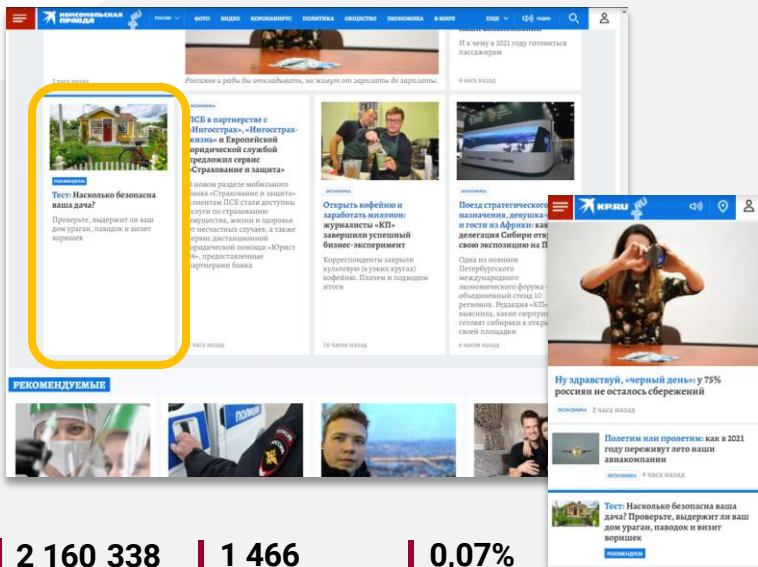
КОМСОМОЛЬСКАЯ ПРАВДА РОССИЯ ФОТО ВИДЕО КОРОНАВИРУС ПОЛИТИКА ОБЩЕСТВО ЭКОНОМИКА В МИРЕ ЕЩЕ РАДИО

И к чему в 2021 году готовиться пассажирам

3 часа назад

Россияне и рады бы откладывать, но живут от зарплаты до зарплаты.

4 часа назад

РЕКОМЕНДУЮ

Тест: Насколько безопасна ваша дача?

Проверьте, выдержит ли ваш дом ураган, паводок и визит воришек

ЭКОНОМИКА

ПСБ в партнерстве с «Ингосстрах», «Ингосстрах-жизнь» и Европейской юридической службой предложил сервис «Страхование и защита»

В новом разделе мобильного банка «Страхование и защита» клиентам ПСБ стали доступны услуги по страхованию имущества, жизни и здоровья от несчастных случаев, а также сервис дистанционной юридической помощи «Юрист 24», предоставленные партнерами банка

ЭКОНОМИКА

Открыть кофейню и заработать миллион: журналисты «КП» завершили успешный бизнес-эксперимент

Корреспонденты закрыли кулуарную (в узких кругах) кофейню. Плачем и подводим итоги

16 часов назад

Поезд стратегического назначения, девушка и гости из Африки: как делегация Сибири отр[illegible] свою экспозицию на П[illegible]

Одна из новинок Петербургского международного экономического форума - объединенный стенд 10 регионов. Редакция «КП» выяснила, какие сюрпри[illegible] готовят сибиряки к откр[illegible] своей площадки

6 часов назад

РЕКОМЕНДУЕМЫЕ

KP.RU

Ну здравствуй, «черный день»: у 75% россиян не осталось сбережений

ЭКОНОМИКА 2 часа назад

Полетим или пролетим: как в 2021 году переживут лето наши авиакомпании

ЭКОНОМИКА 4 часа назад

Тест: Насколько безопасна ваша дача? Проверьте, выдержит ли ваш дом ураган, паводок и визит воришек

РЕКОМЕНДУЕМ

2 160 338

1 466

0,07%